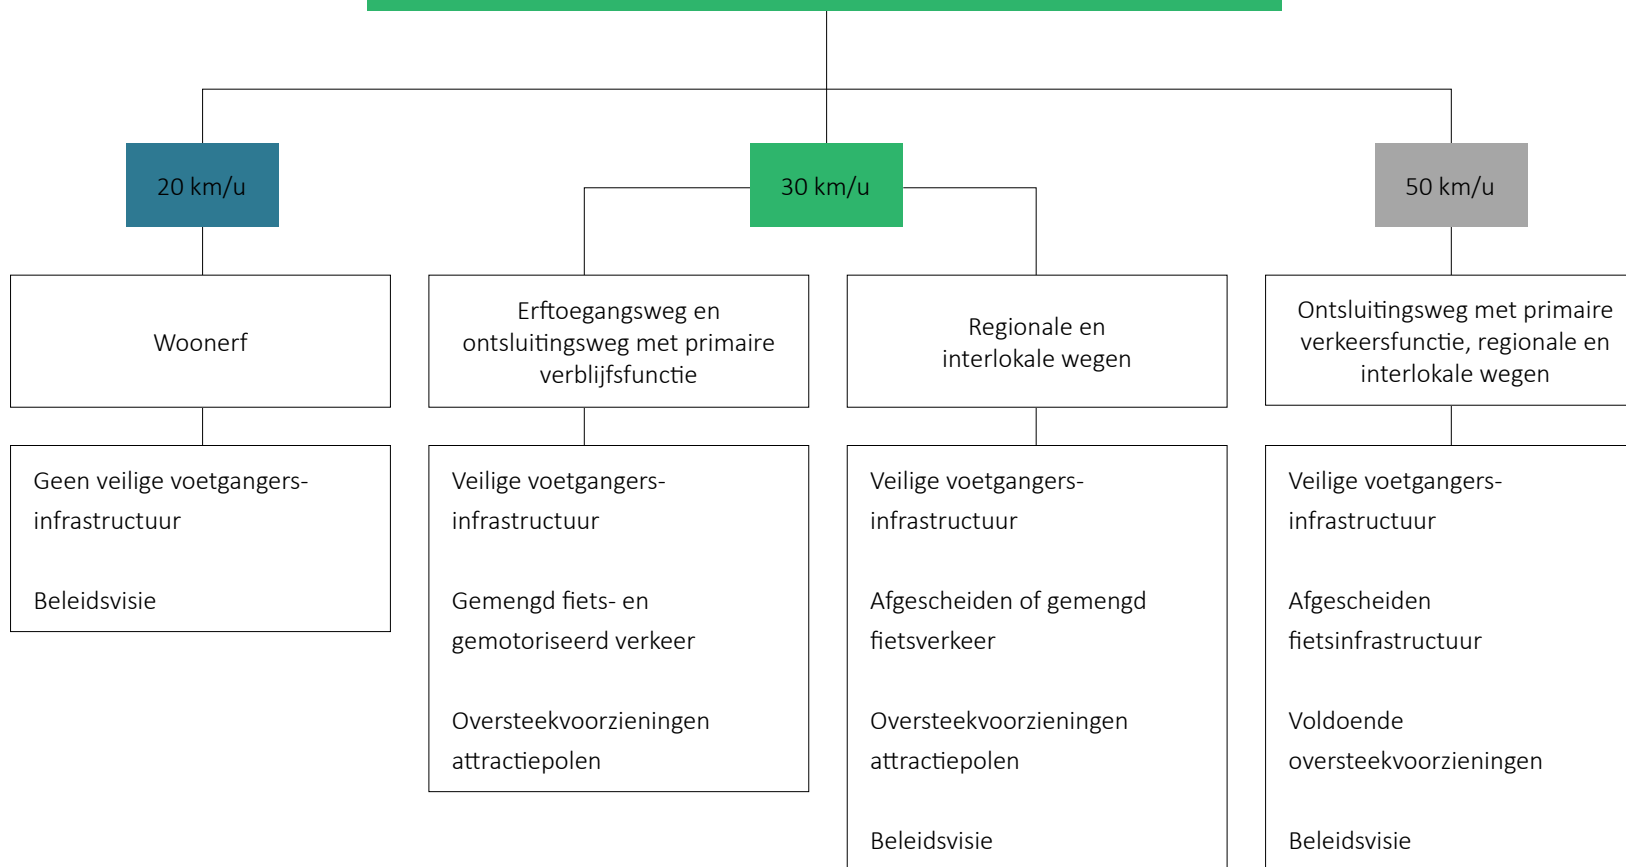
20 km/u

30 km/u

50 km/u

Woonerf

Erftoegangsweg en ontsluitingsweg met primaire verblijfsfunctie

Regionale en interlokale wegen

Ontsluitingsweg met primaire verkeersfunctie, regionale en interlokale wegen

Geen veilige voetgangers-infrastructuur

Beleidsvisie

Veilige voetgangers-infrastructuur

Gemengd fiets- en gemotoriseerd verkeer

Oversteekvoorzieningen attractiepolen

Veilige voetgangers-infrastructuur

Afgescheiden of gemengd fietsverkeer

Oversteekvoorzieningen attractiepolen

Beleidsvisie

Veilige voetgangers-infrastructuur

Afgescheiden fietsinfrastructuur

Voldoende oversteekvoorzieningen

Beleidsvisie